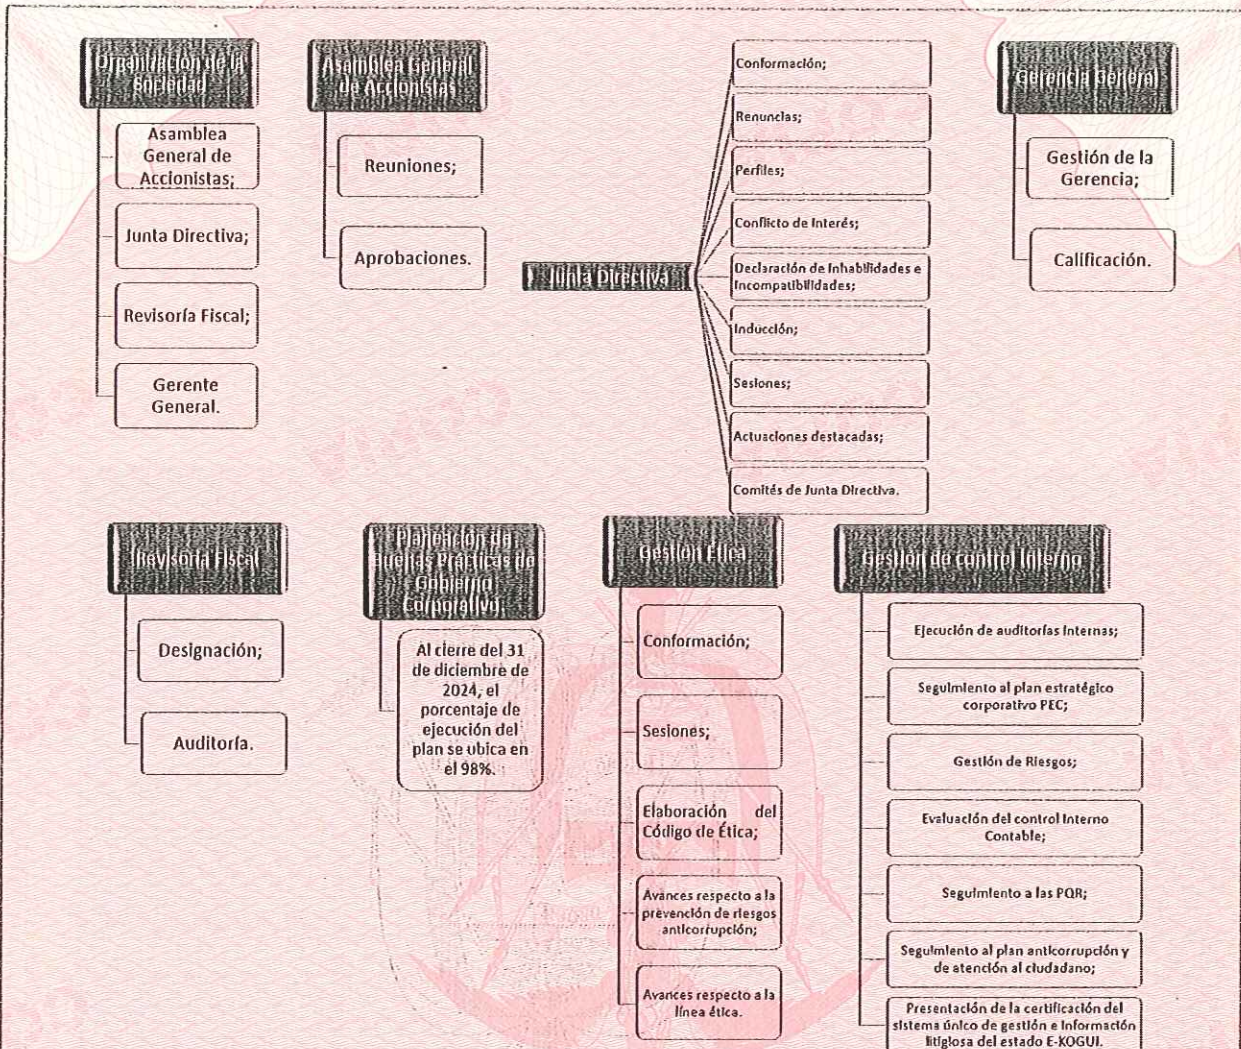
Organización de la Sociedad

Asamblea General de Accionistas;

Junta Directiva;

Revisoría Fiscal;

Gerente General.

Asamblea General de Accionistas

Reuniones;

Aprobaciones.

Junta Directiva

Conformación;

Renuncias;

Perfiles;

Conflicto de Interés;

Declaración de Inhabilidades e Incompatibilidades;

Inducción;

Sesiones;

Actuaciones destacadas;

Comités de Junta Directiva.

Gerencia General

Gestión de la Gerencia;

Calificación.

Revisoría Fiscal

Designación;

Auditoría.

Planeación de Buenas Prácticas de Gobierno Corporativo.

Al cierre del 31 de diciembre de 2024, el porcentaje de ejecución del plan se ubica en el 98%.

Gestión Ética

Conformación;

Sesiones;

Elaboración del Código de Ética;

Avances respecto a la prevención de riesgos anticorrupción;

Avances respecto a la línea ética.

Gestión de control Interno

Ejecución de auditorías internas;

Seguimiento al plan estratégico corporativo PEC;

Gestión de Riesgos;

Evaluación del control Interno Contable;

Seguimiento a las PQR;

Seguimiento al plan anticorrupción y de atención al ciudadano;

Presentación de la certificación del sistema único de gestión e información litigiosa del estado E-KOGUI.